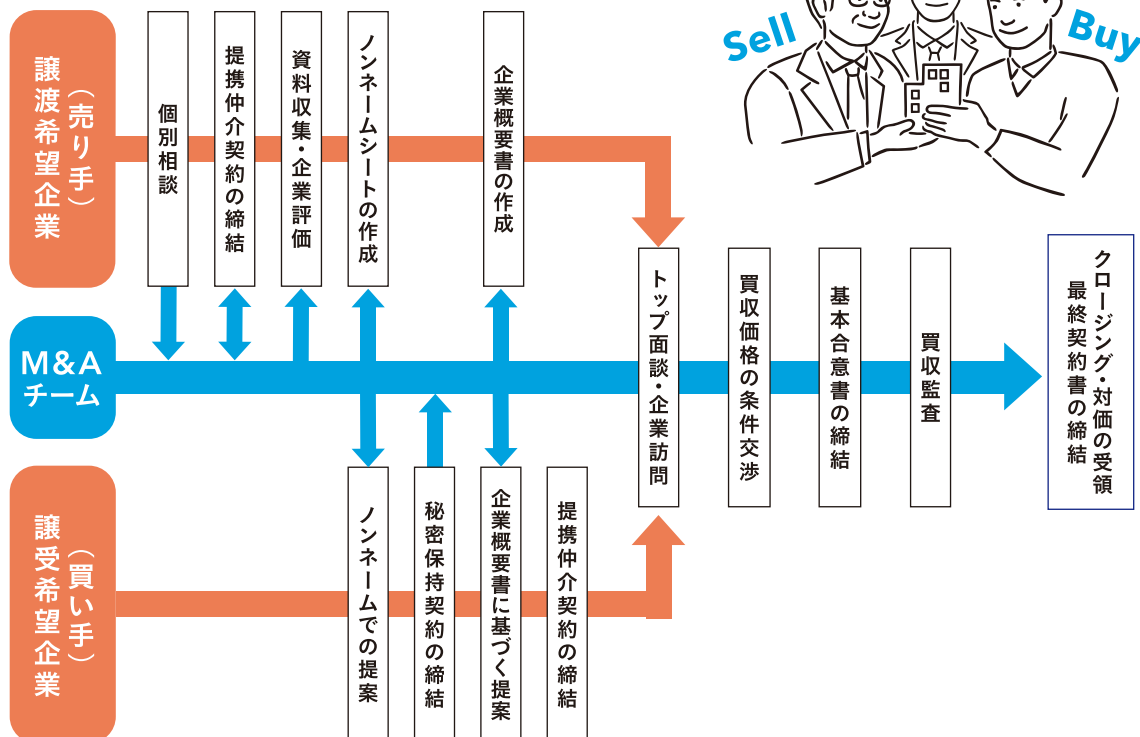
Sell
Buy

譲渡希望企業（売り手）

個別相談
提携仲介契約の締結
資料収集・企業評価
ノンネームシートの作成
企業概要書の作成

M&Aチーム

トップ面談・企業訪問
買収価格の条件交渉
基本合意書の締結
買収監査
クロージング・対価の受領
最終契約書の締結

譲受希望企業（買い手）

ノンネームでの提案
秘密保持契約の締結
企業概要書に基づく提案
提携仲介契約の締結